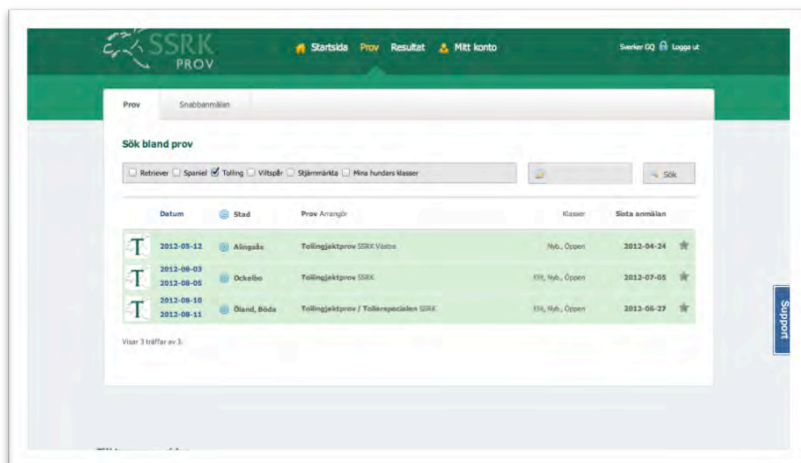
SSRK PROV

Startsida Prov Resultat Mitt konto

Sverker GQ Logga ut

Prov Snabbanmälan

Sök bland prov

Retriever Spaniel Tolling Viltspår Stjärnmärkta Mina hundars klasser

Sök

| | Datum | Stad | Prov Arrangör | Klasser | Sista anmälan | |
|---|---|---|---|---|---|---|
| T | 2012-05-12 | Alingsås | Tollingjaktprov SSRK Västra | Nyb., Öppen | 2012-04-24 | |
| T | 2012-08-03 2012-08-05 | Ockelbo | Tollingjaktprov SSRK | Elit, Nyb., Öppen | 2012-07-05 | |
| T | 2012-08-10 2012-08-11 | Öland, Böda | Tollingjaktprov / Tollerspecialen SSRK | Elit, Nyb., Öppen | 2012-06-27 | |

Visar 3 träffar av 3.

Support